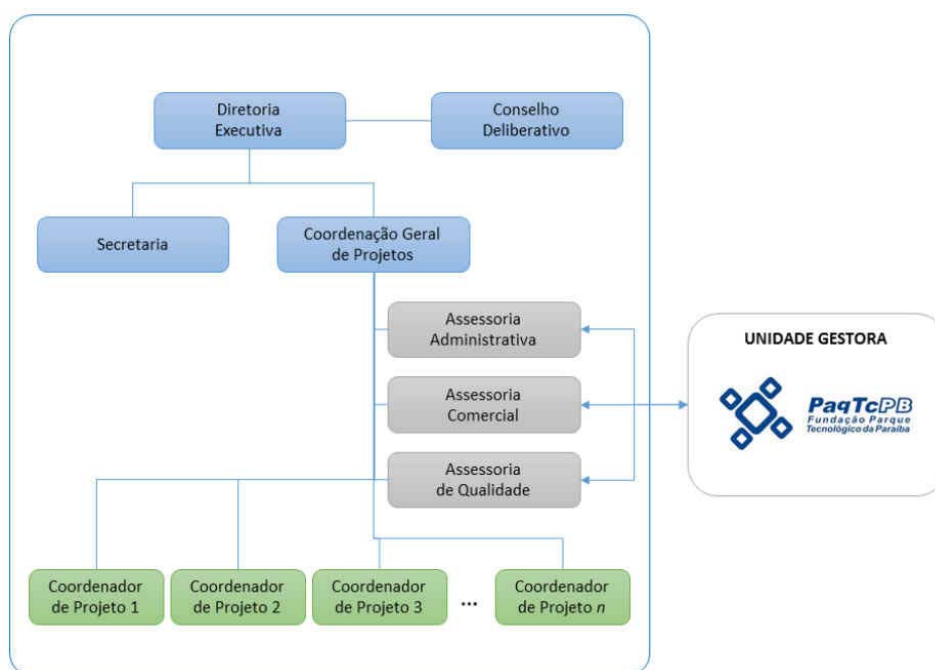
Diretoria Executiva

Conselho Deliberativo

Secretaria

Coordenação Geral de Projetos

Assessoria Administrativa

Assessoria Comercial

Assessoria de Qualidade

UNIDADE GESTORA

PaqTcPB
Fundação Parque Tecnológico da Paraíba

Coordenador de Projeto 1

Coordenador de Projeto 2

Coordenador de Projeto 3

...

Coordenador de Projeto $n$